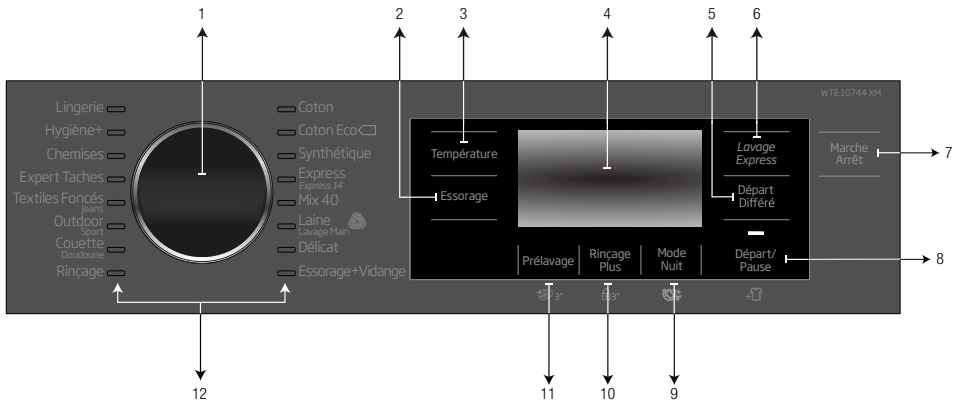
1 2 3 4 5 6

WTE 10744 XM

Lingerie
Hygiène+
Chemises
Expert Taches
Textiles Foncés
Jeans
Outdoor
Sport
Couette
Doudoune
Rinçage

Coton
Coton Eco
Synthétique
Express
Express 14'
Mix 40
Laine
Lavage Main
Délicat
Essorage+Vidange

Température
Essorage

Lavage Express
Départ Différé

Marche Arrêt

7

Prélavage
Rinçage Plus
Mode Nuit
Départ/ Pause

8

3°

12 11 10 9